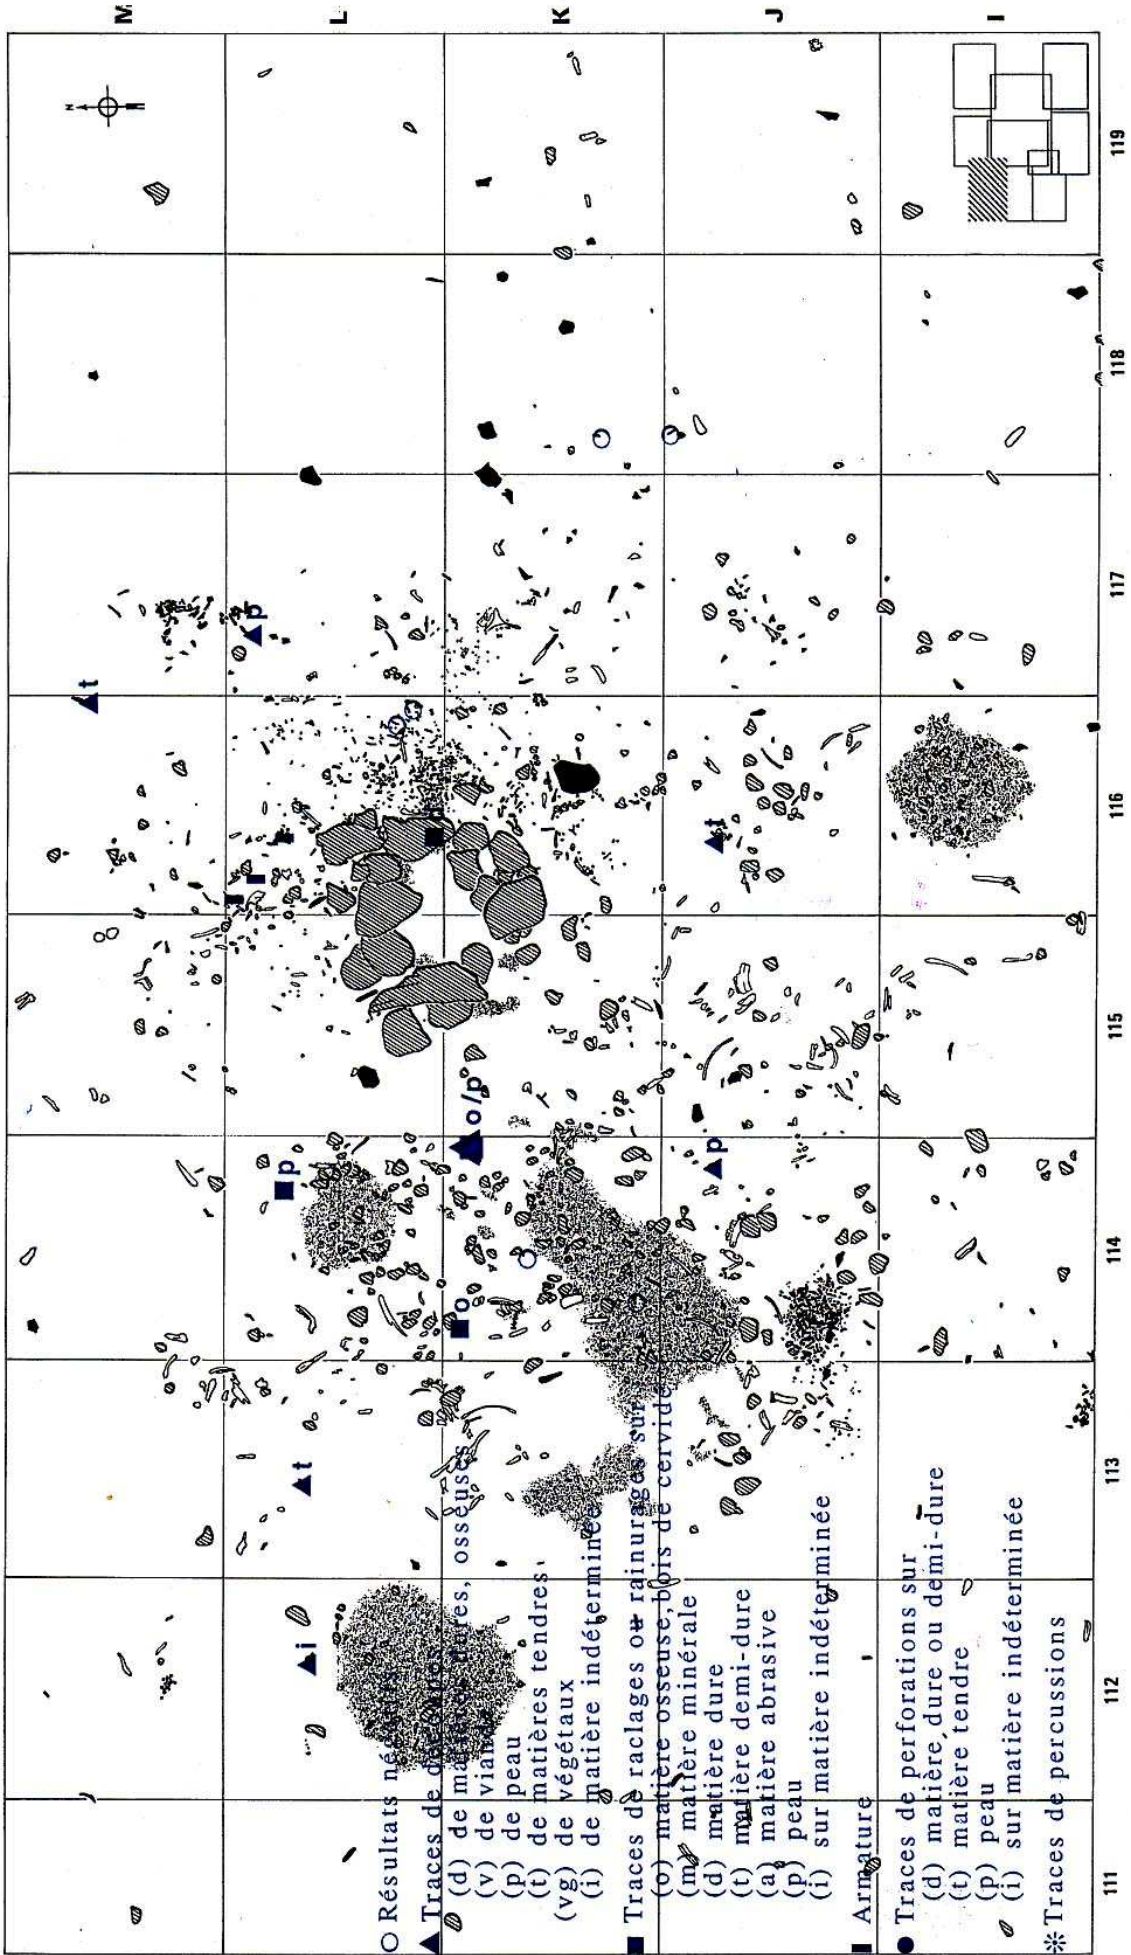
M
L
K
J
I

111
112
113
114
115
116
117
118
119

○ Résultats négatifs
▲ Traces de découpe de matières dures, osseuses
(d) de matières dures, osseuses
(v) de viande
(p) de peau
(t) de matières tendres
(vg) de végétaux
(i) de matière indéterminée
■ Traces de raclages ou rainurages sur
(o) matière osseuse, bois de cervidé
(m) matière minérale
(d) matière dure
(t) matière demi-dure
(a) matière abrasive
(p) peau
(i) sur matière indéterminée
▬ Armature
● Traces de perforations sur
(d) matière dure ou demi-dure
(t) matière tendre
(p) peau
(i) sur matière indéterminée
✻ Traces de percussions

▲i
▲t
■o
▲o/p
■p
▲p
▲t
▲t
▲p